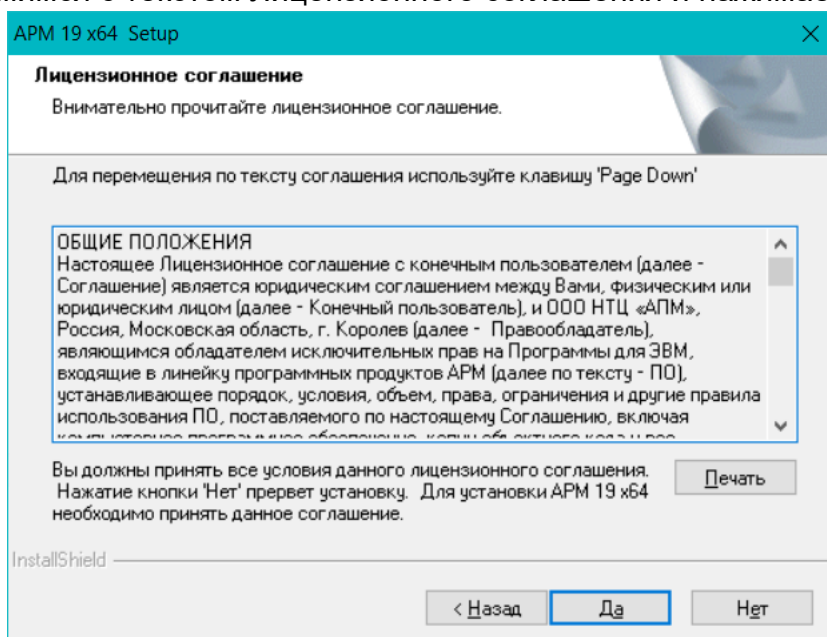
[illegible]

APM 19 x64 Setup

Лицензионное соглашение

Внимательно прочитайте лицензионное соглашение.

Для перемещения по тексту соглашения используйте клавишу 'Page Down'

ОБЩИЕ ПОЛОЖЕНИЯ
Настоящее Лицензионное соглашение с конечным пользователем (далее - Соглашение) является юридическим соглашением между Вами, физическим или юридическим лицом (далее - Конечный пользователь), и ООО НТЦ «АПМ», Россия, Московская область, г. Королев (далее - Правообладатель), являющимся обладателем исключительных прав на Программы для ЭВМ, входящие в линейку программных продуктов APM (далее по тексту - ПО), устанавливающее порядок, условия, объем, права, ограничения и другие правила использования ПО, поставляемого по настоящему Соглашению, включая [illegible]

Вы должны принять все условия данного лицензионного соглашения. Нажатие кнопки 'Нет' прервет установку. Для установки APM 19 x64 необходимо принять данное соглашение.

Печать

InstallShield

< Назад

Да

Нет